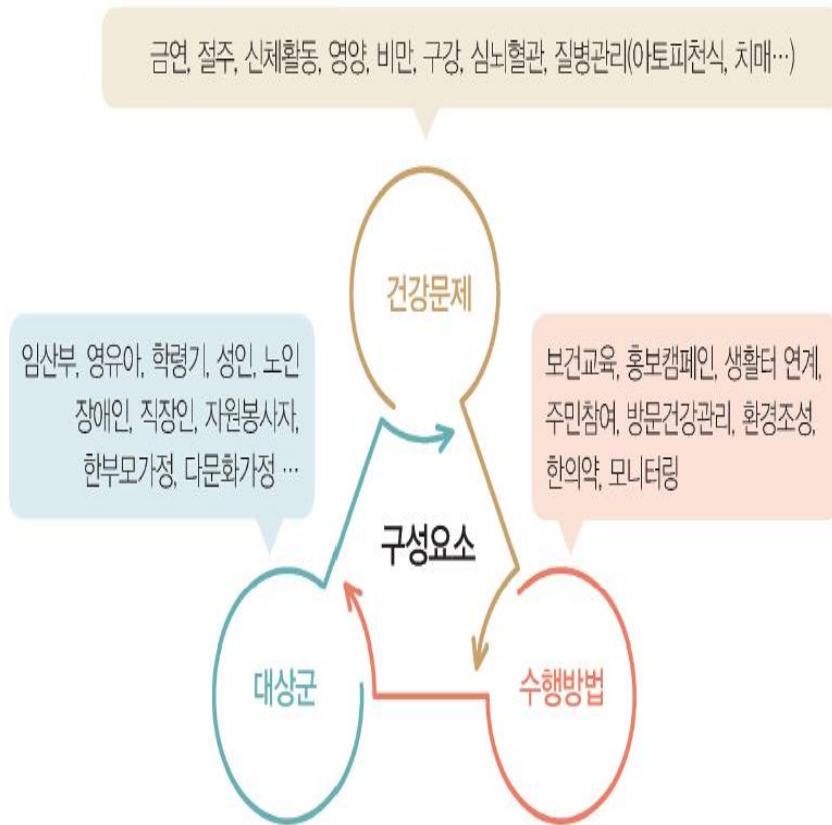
금연, 절주, 신체활동, 영양, 비만, 구강, 심뇌혈관, 질병관리(아토피천식, 치매…)

건강문제

임산부, 영유아, 학령기, 성인, 노인 장애인, 직장인, 자원봉사자, 한부모가정, 다문화가정 …

보건교육, 홍보캠페인, 생활터 연계, 주민참여, 방문건강관리, 환경조성, 한의약, 모니터링

구성요소

대상군

수행방법